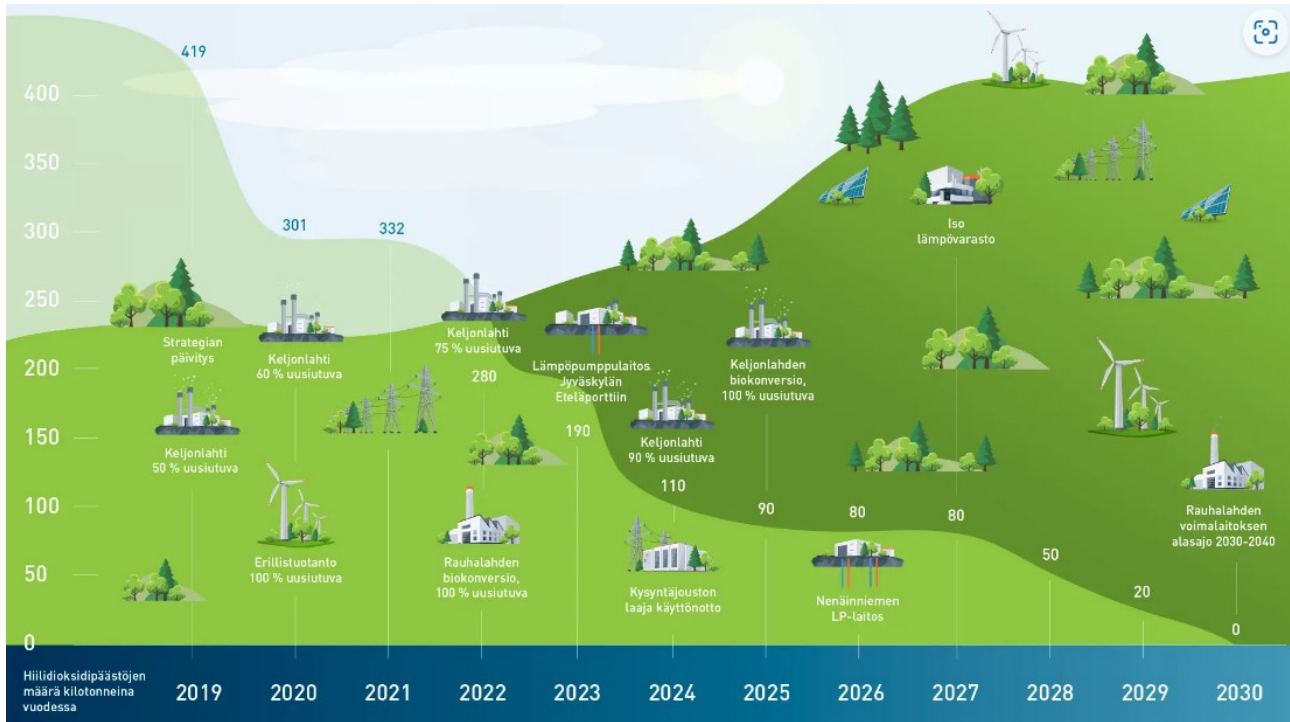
419

400

350

300

250

200

150

100

50

0

301

332

Strategian päivitys

Keljonlahti 60 % uusiutuva

Keljonlahti 50 % uusiutuva

Erillistuotanto 100 % uusiutuva

Keljonlahti 75 % uusiutuva

280

Rauhalahden biokonversio, 100 % uusiutuva

Lämpöpumppulaitos Jyväskylän Eteläporttiin

190

Keljonlahti 90 % uusiutuva

110

Kysyntäjouston laaja käyttönotto

Keljonlahden biokonversio, 100 % uusiutuva

90

80

Nenäinniemen LP-laitos

Iso lämpövarasto

80

50

20

Rauhalahden voimalaitoksen alasajo 2030–2040

0

Hiilidioksidipäästöjen määrä kilotonneina vuodessa

2019

2020

2021

2022

2023

2024

2025

2026

2027

2028

2029

2030